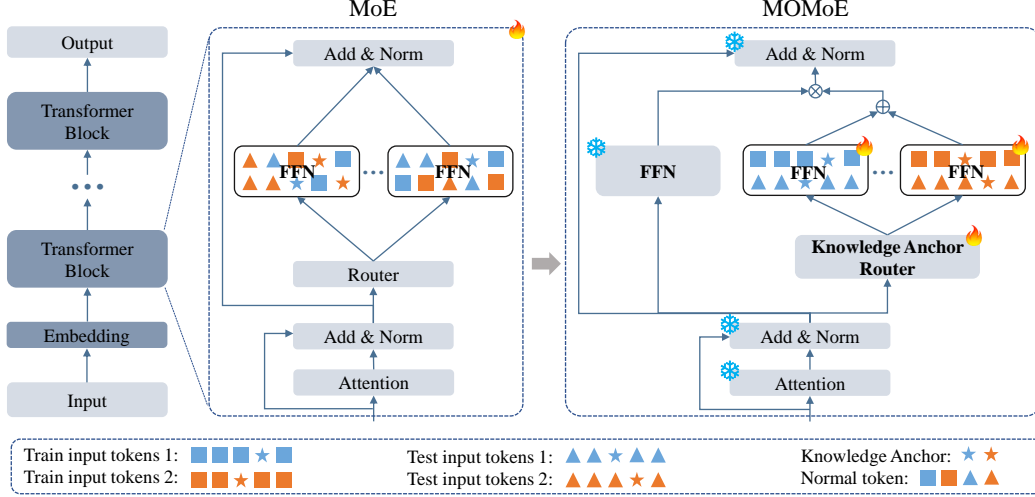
Output

Transformer Block

• • •

Transformer Block

Embedding

Input

MoE

Add & Norm

FFN

• • •

FFN

Router

Add & Norm

Attention

MOMoE

Add & Norm

$\otimes$

$\oplus$

FFN

FFN

• • •

FFN

Knowledge Anchor Router

Add & Norm

Attention

Train input tokens 1:

Train input tokens 2:

Test input tokens 1:

Test input tokens 2:

Knowledge Anchor:

Normal token: